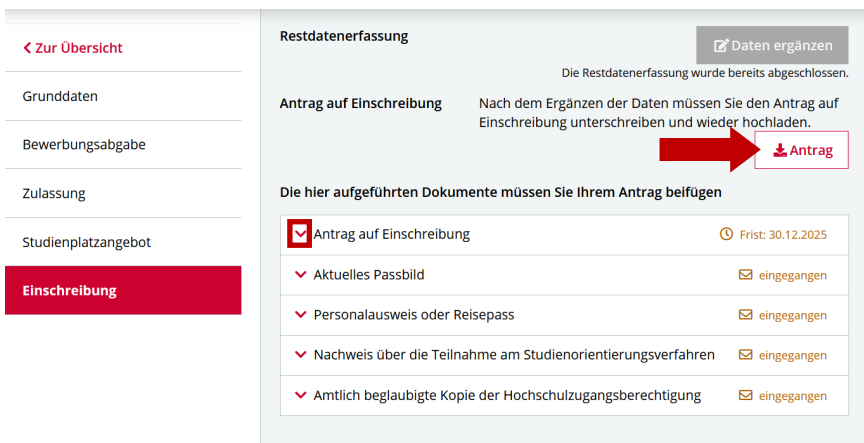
Zur Übersicht

Grunddaten

Bewerbungsabgabe

Zulassung

Studienplatzangebot

Einschreibung

Restdatenerfassung

Daten ergänzen

Die Restdatenerfassung wurde bereits abgeschlossen.

Antrag auf Einschreibung

Nach dem Ergänzen der Daten müssen Sie den Antrag auf Einschreibung unterschreiben und wieder hochladen.

Antrag

Die hier aufgeführten Dokumente müssen Sie Ihrem Antrag beifügen

| | |
|---|---|
| Antrag auf Einschreibung | Frist: 30.12.2025 |
| Aktuelles Passbild | eingegangen |
| Personalausweis oder Reisepass | eingegangen |
| Nachweis über die Teilnahme am Studienorientierungsverfahren | eingegangen |
| Amtlich beglaubigte Kopie der Hochschulzugangsberechtigung | eingegangen |